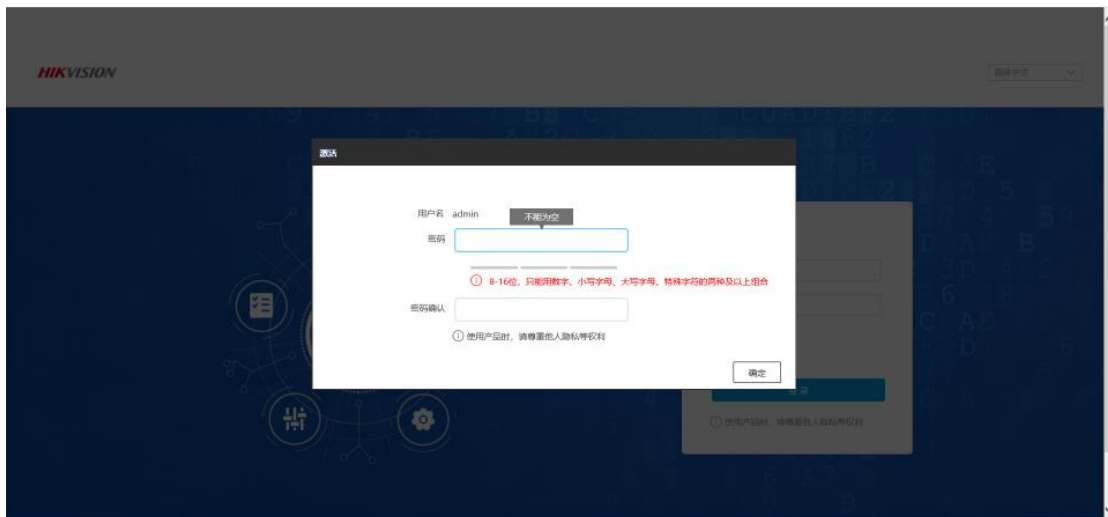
HIKVISION

简体中文

激活

用户名 admin

不能为空

密码

8-16位，只能用数字、小写字母、大写字母、特殊字符的两种及以上组合

密码确认

使用产品时，请尊重他人隐私等权利

确定

登录

使用产品时，请尊重他人隐私等权利